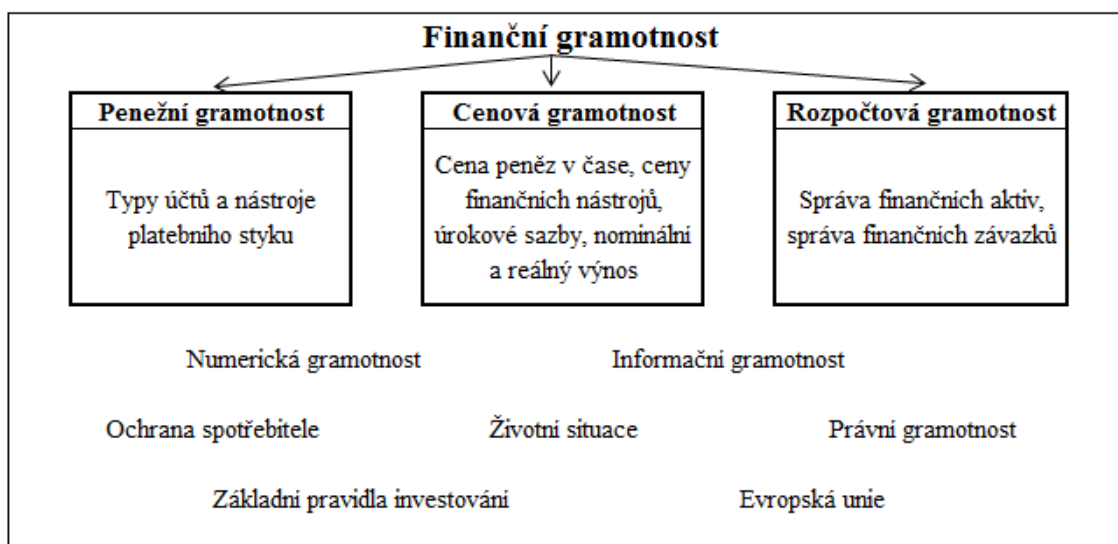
Finanční gramotnost

Penežní gramotnost

Typy účtů a nástroje platebního styku

Cenová gramotnost

Cena peněz v čase, ceny finančních nástrojů, úrokové sazby, nominální a reálný výnos

Rozpočtová gramotnost

Správa finančních aktiv, správa finančních závazků

Numerická gramotnost

Informační gramotnost

Ochrana spotřebitele

Životní situace

Právní gramotnost

Základní pravidla investování

Evropská unie